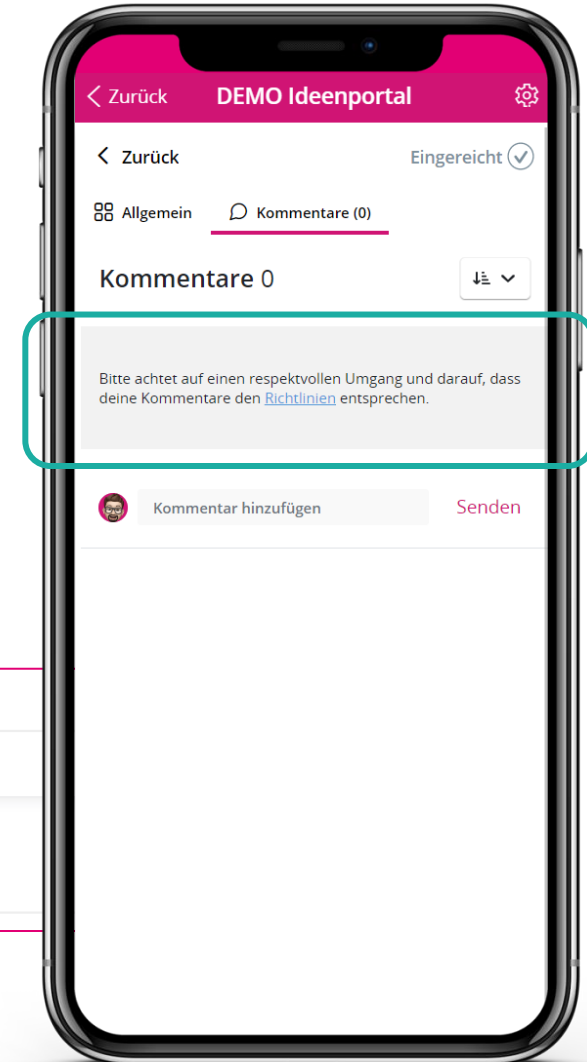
< Zurück DEMO Ideenportal

< Zurück

Eingereicht

Allgemein

Kommentare (0)

Kommentare 0

Bitte achtet auf einen respektvollen Umgang und darauf, dass deine Kommentare den Richtlinien entsprechen.

Kommentar hinzufügen

Senden